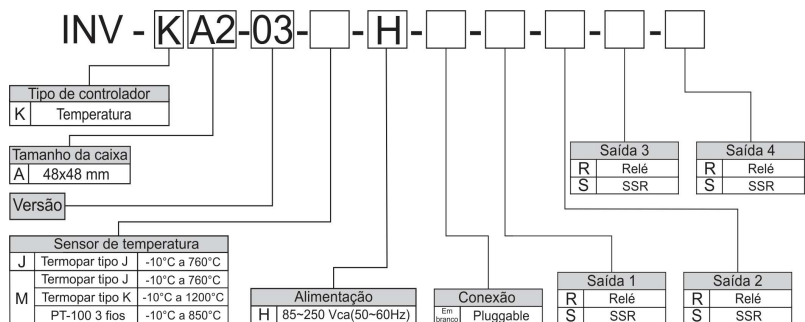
INV - K A2 - 03 - [ ] - H - [ ] - [ ] - [ ] - [ ] - [ ]

Tipo de controlador

| K | Temperatura |
|---|---|

Tamanho da caixa

| A | 48x48 mm |
|---|---|

Versão

Saída 3

| R | Relé |
|---|---|
| S | SSR |

Saída 4

| R | Relé |
|---|---|
| S | SSR |

Sensor de temperatura

| J | Termopar tipo J | -10°C a 760°C |
|---|---|---|
| M | Termopar tipo J | -10°C a 760°C |
| M | Termopar tipo K | -10°C a 1200°C |
| M | PT-100 3 fios | -10°C a 850°C |

Alimentação

| H | 85~250 Vca(50~60Hz) |
|---|---|

Conexão

| Em branco | Pluggable |
|---|---|

Saída 1

| R | Relé |
|---|---|
| S | SSR |

Saída 2

| R | Relé |
|---|---|
| S | SSR |